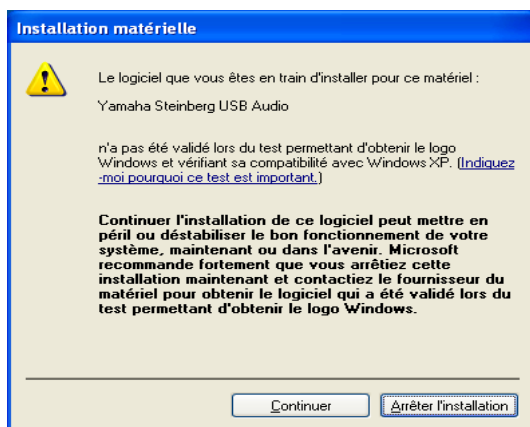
Installation matérielle

Le logiciel que vous êtes en train d'installer pour ce matériel :

Yamaha Steinberg USB Audio

n'a pas été validé lors du test permettant d'obtenir le logo Windows et vérifiant sa compatibilité avec Windows XP. (Indiquez-moi pourquoi ce test est important.)

Continuer l'installation de ce logiciel peut mettre en péril ou déstabiliser le bon fonctionnement de votre système, maintenant ou dans l'avenir. Microsoft recommande fortement que vous arrêtiez cette installation maintenant et contactiez le fournisseur du matériel pour obtenir le logiciel qui a été validé lors du test permettant d'obtenir le logo Windows.

Continuer

Arrêter l'installation